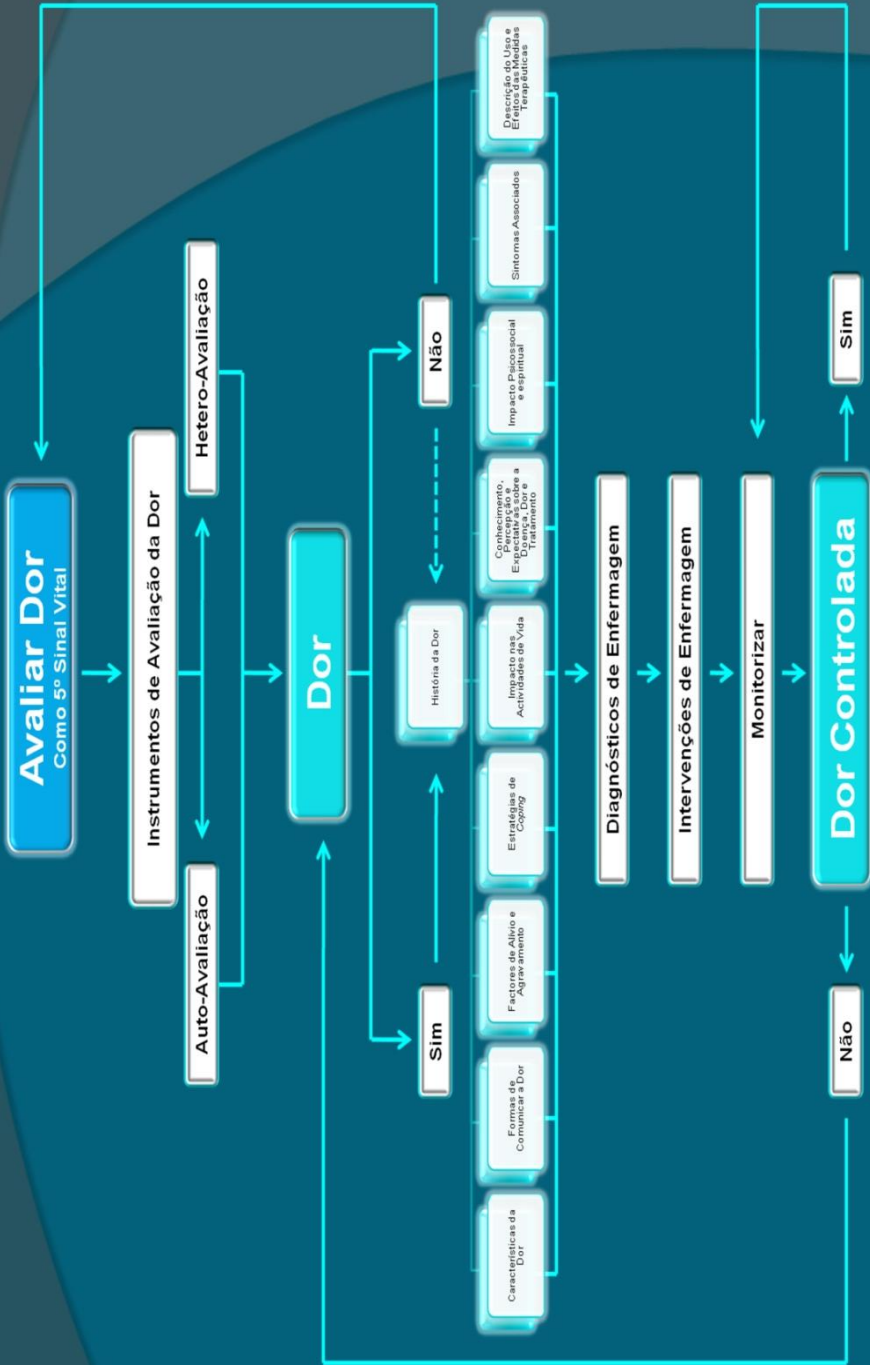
Avaliar Dor
Como 5º Sinal Vital

Instrumentos de Avaliação da Dor

Auto-Avaliação

Hetero-Avaliação

Dor

Sim

Não

História da Dor

Características da Dor

Formas de Comunicar a Dor

Factores de Alívio e Agravamento

Estratégias de Coping

Impacto nas Actividades de Vida

Conhecimento, Percepção e Expectativas sobre a Doença, Dor e Tratamento

Impacto Psicossocial e espiritual

Sintomas Associados

Descrição do Uso e Efeitos das Medidas Terapêuticas

Diagnósticos de Enfermagem

Intervenções de Enfermagem

Monitorizar

Dor Controlada

Não

Sim